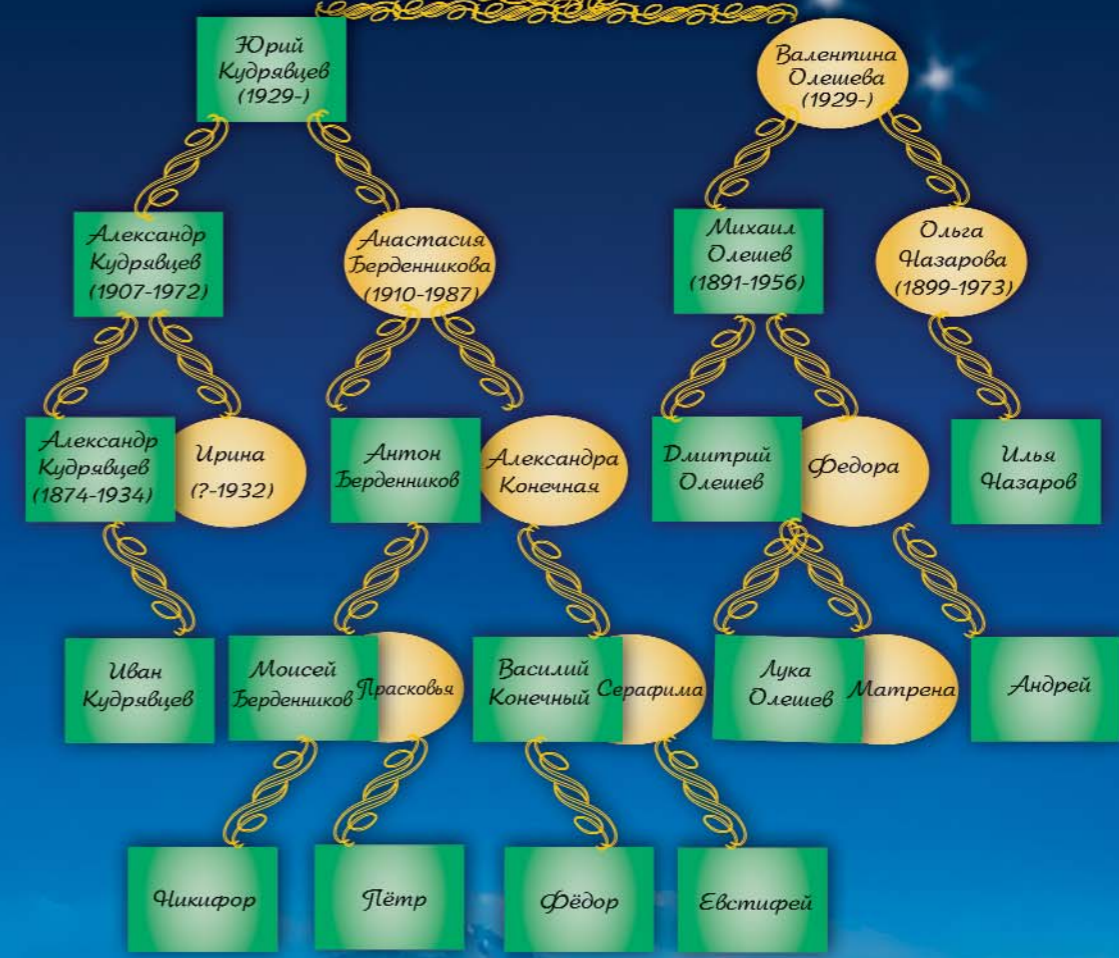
Юрий Кудрявцев (1929-)

Валентина Олешева (1929-)

Александр Кудрявцев (1907-1972)

Анастасия Берденникова (1910-1987)

Михаил Олешев (1891-1956)

Ольга Назарова (1899-1973)

Александр Кудрявцев (1874-1934)

Ирина (?-1932)

Антон Берденников

Александра Конечная

Дмитрий Олешев

Федора

Илья Назаров

Иван Кудрявцев

Моисей Берденников

Прасковья

Василий Конечный

Серафима

Лука Олешев

Матрена

Андрей

Никифор

Пётр

Фёдор

Евстифей